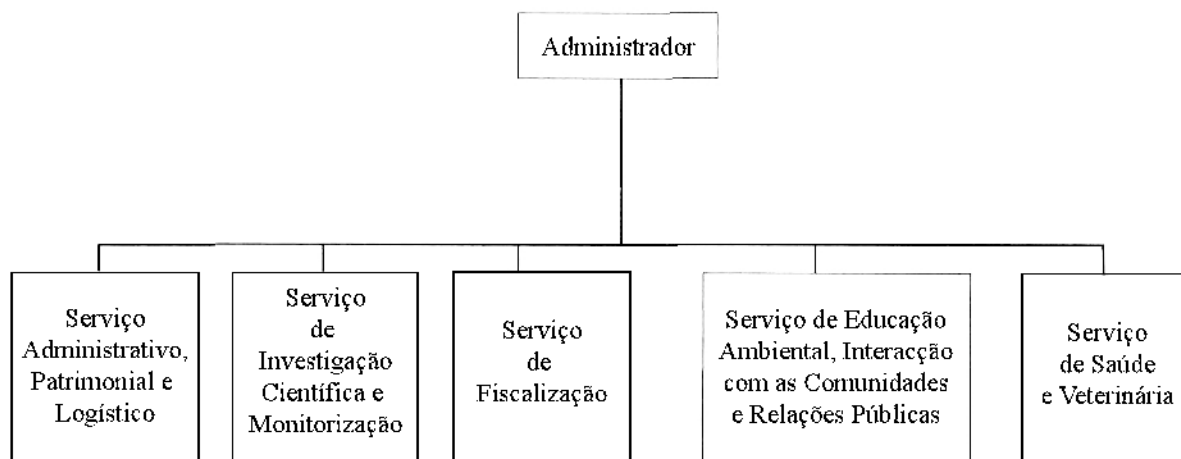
Administrador

Serviço Administrativo, Patrimonial e Logístico

Serviço de Investigação Científica e Monitorização

Serviço de Fiscalização

Serviço de Educação Ambiental, Interacção com as Comunidades e Relações Públicas

Serviço de Saúde e Veterinária